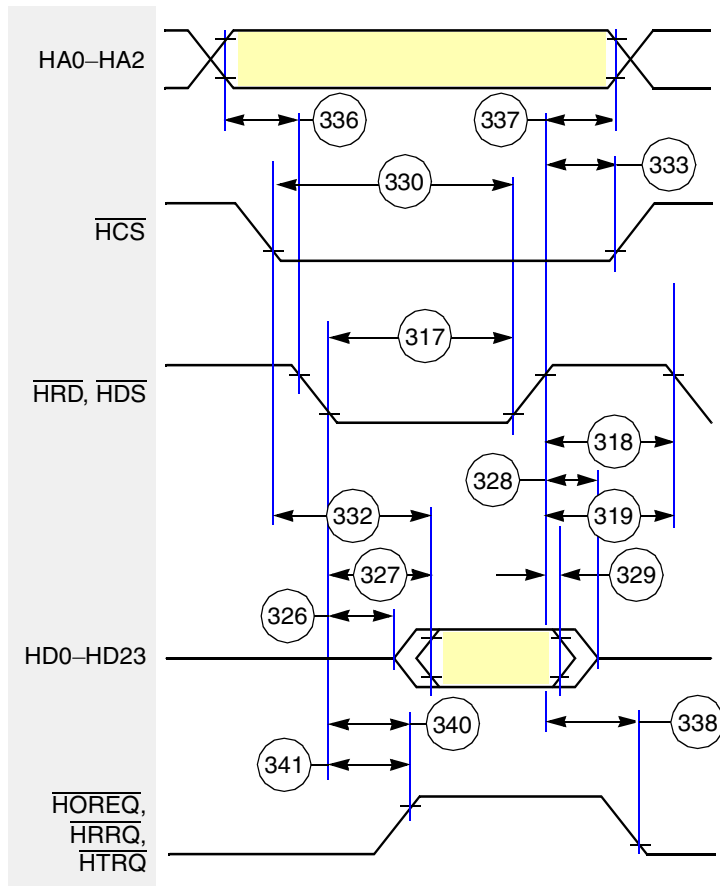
HA0–HA2

336

337

330

333

$\overline{HCS}$

317

$\overline{HRD}$, $\overline{HDS}$

318

328

332

319

327

329

326

HD0–HD23

340

338

341

$\overline{HOREQ}$, $\overline{HRRQ}$, $\overline{HTRQ}$